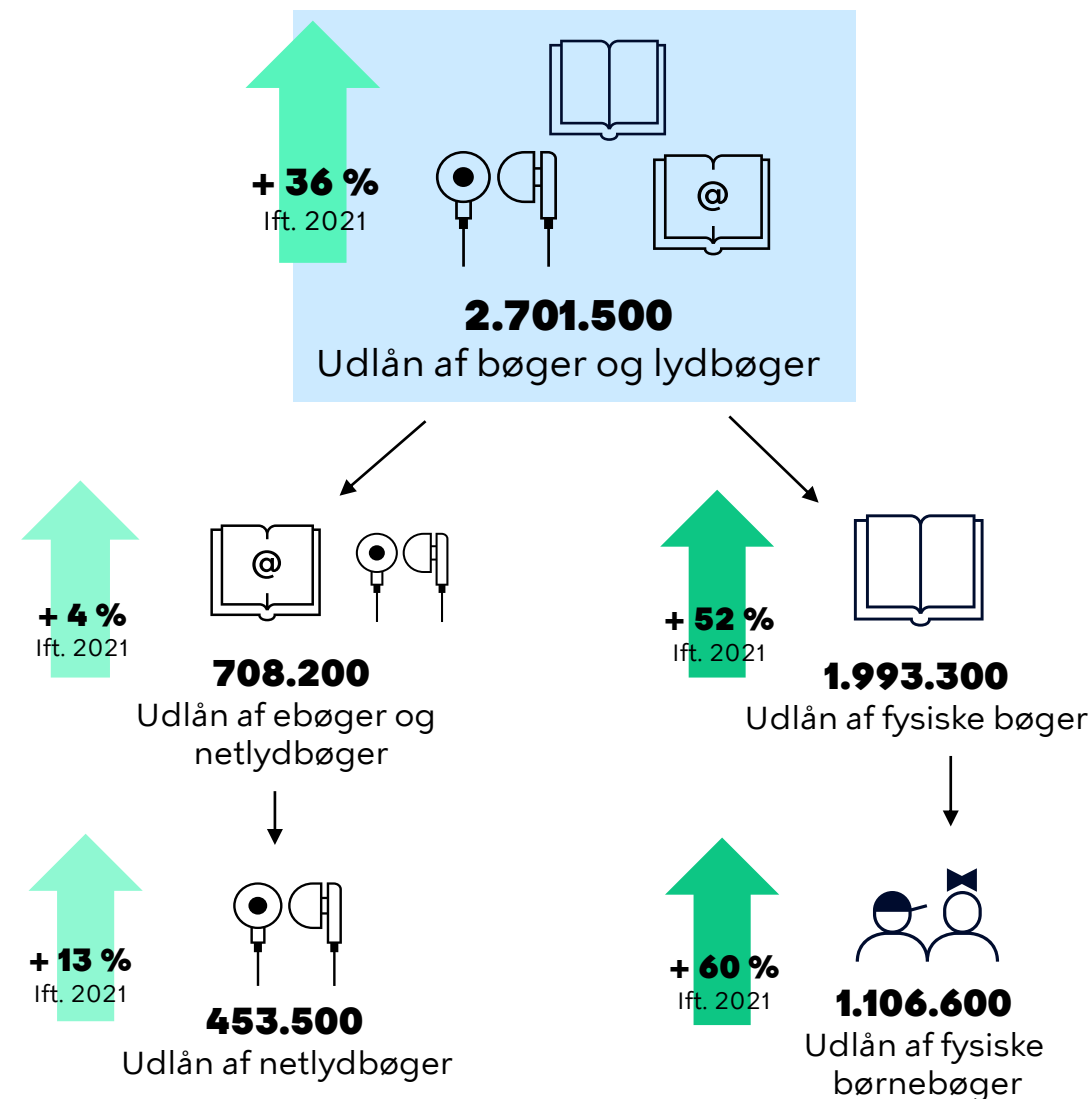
+ 36 %
Ift. 2021

2.701.500
Udlån af bøger og lydbøger

+ 4 %
Ift. 2021

708.200
Udlån af ebøger og netlydbøger

+ 52 %
Ift. 2021

1.993.300
Udlån af fysiske bøger

+ 13 %
Ift. 2021

453.500
Udlån af netlydbøger

+ 60 %
Ift. 2021

1.106.600
Udlån af fysiske børnebøger